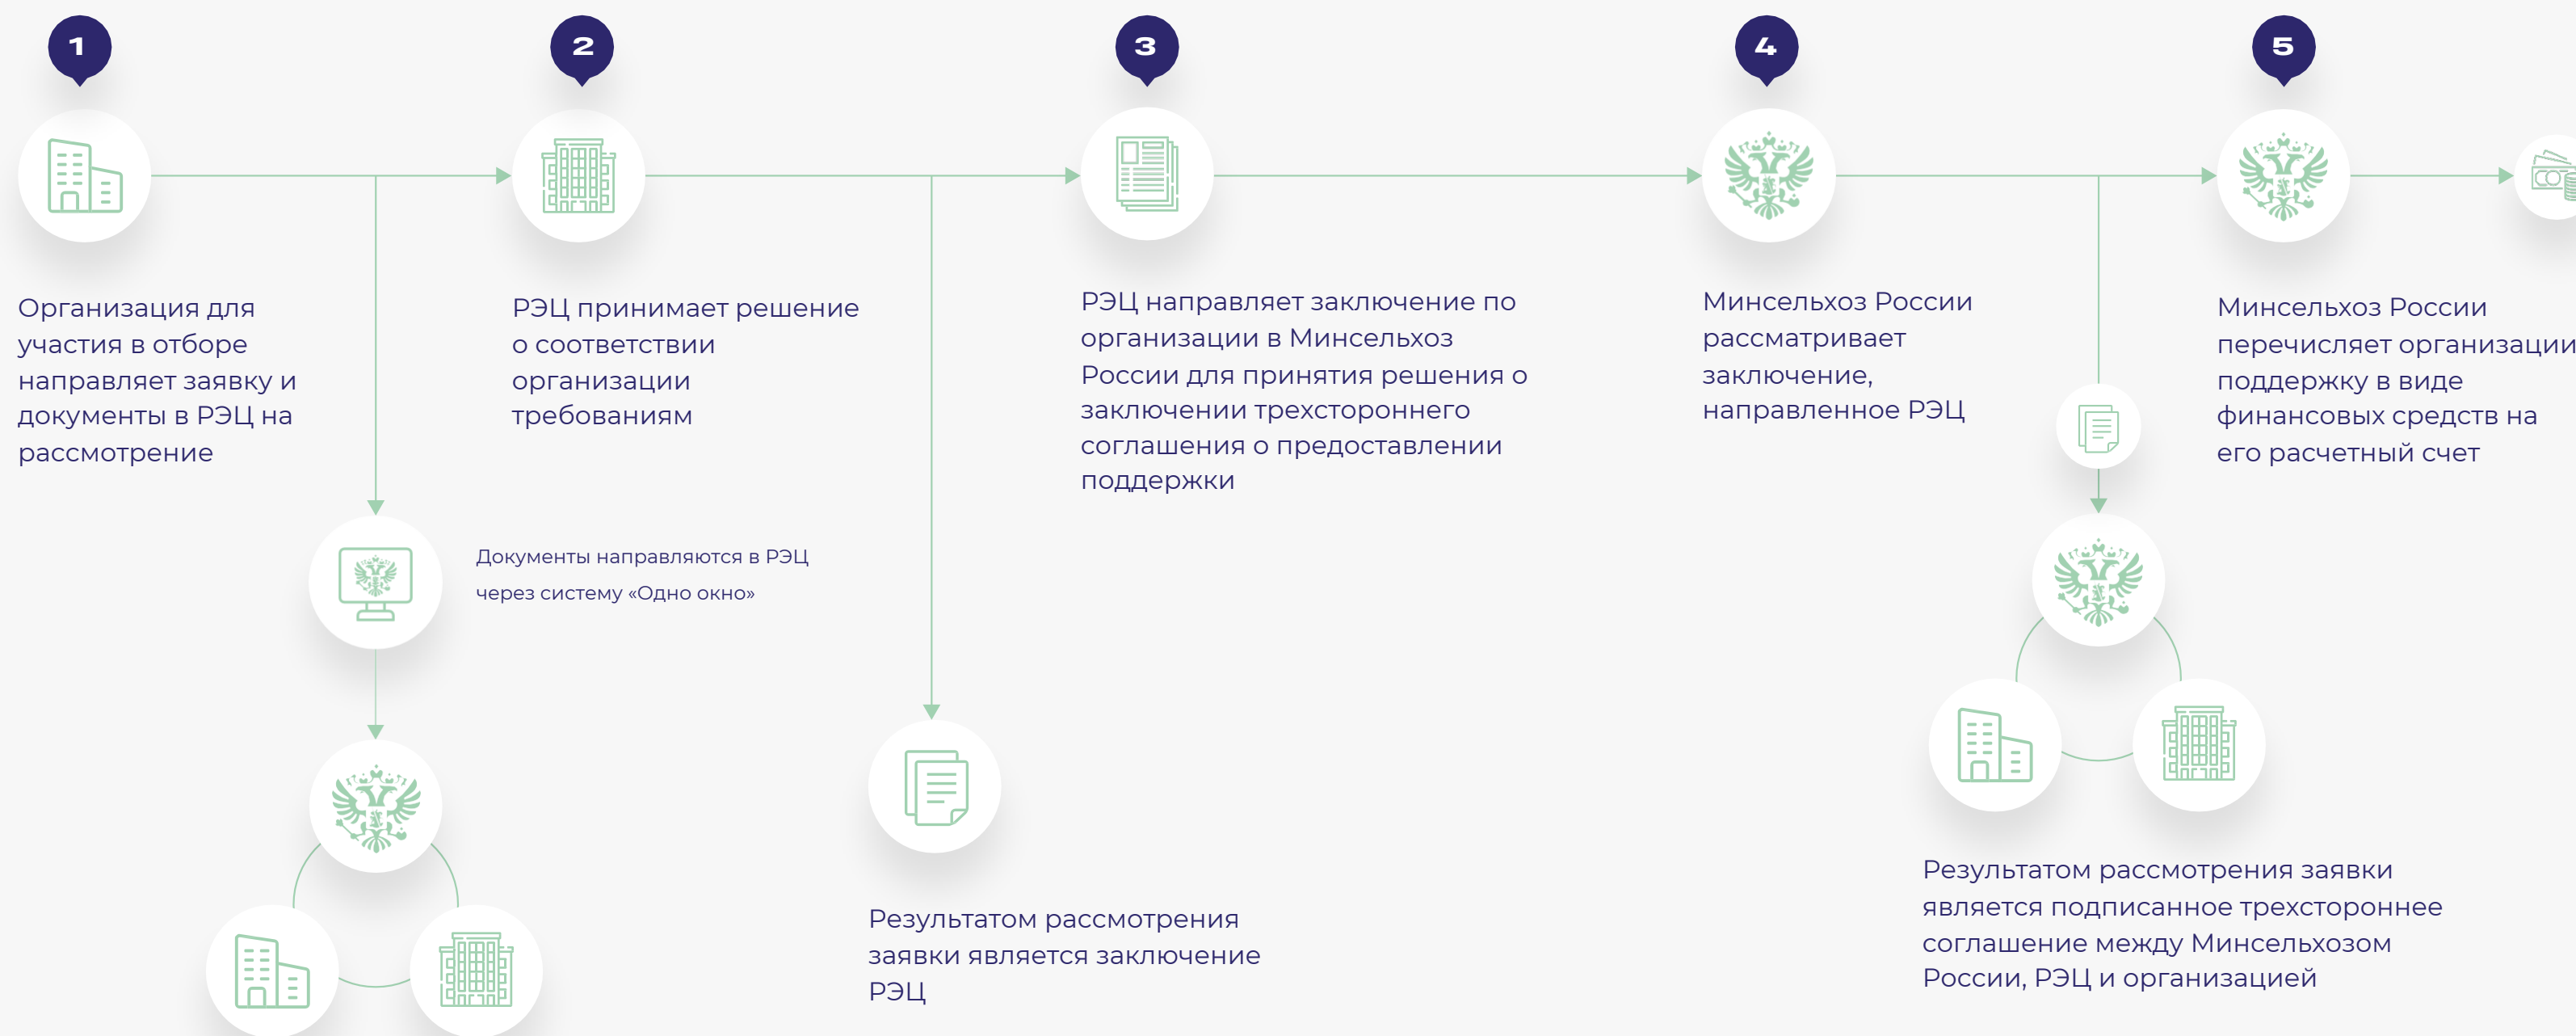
1

2

3

4

5

Организация для участия в отборе направляет заявку и документы в РЭЦ на рассмотрение

РЭЦ принимает решение о соответствии организации требованиям

РЭЦ направляет заключение по организации в Минсельхоз России для принятия решения о заключении трехстороннего соглашения о предоставлении поддержки

Минсельхоз России рассматривает заключение, направленное РЭЦ

Минсельхоз России перечисляет организации поддержку в виде финансовых средств на его расчетный счет

Документы направляются в РЭЦ через систему «Одно окно»

Результатом рассмотрения заявки является заключение РЭЦ

Результатом рассмотрения заявки является подписанное трехстороннее соглашение между Минсельхозом России, РЭЦ и организацией